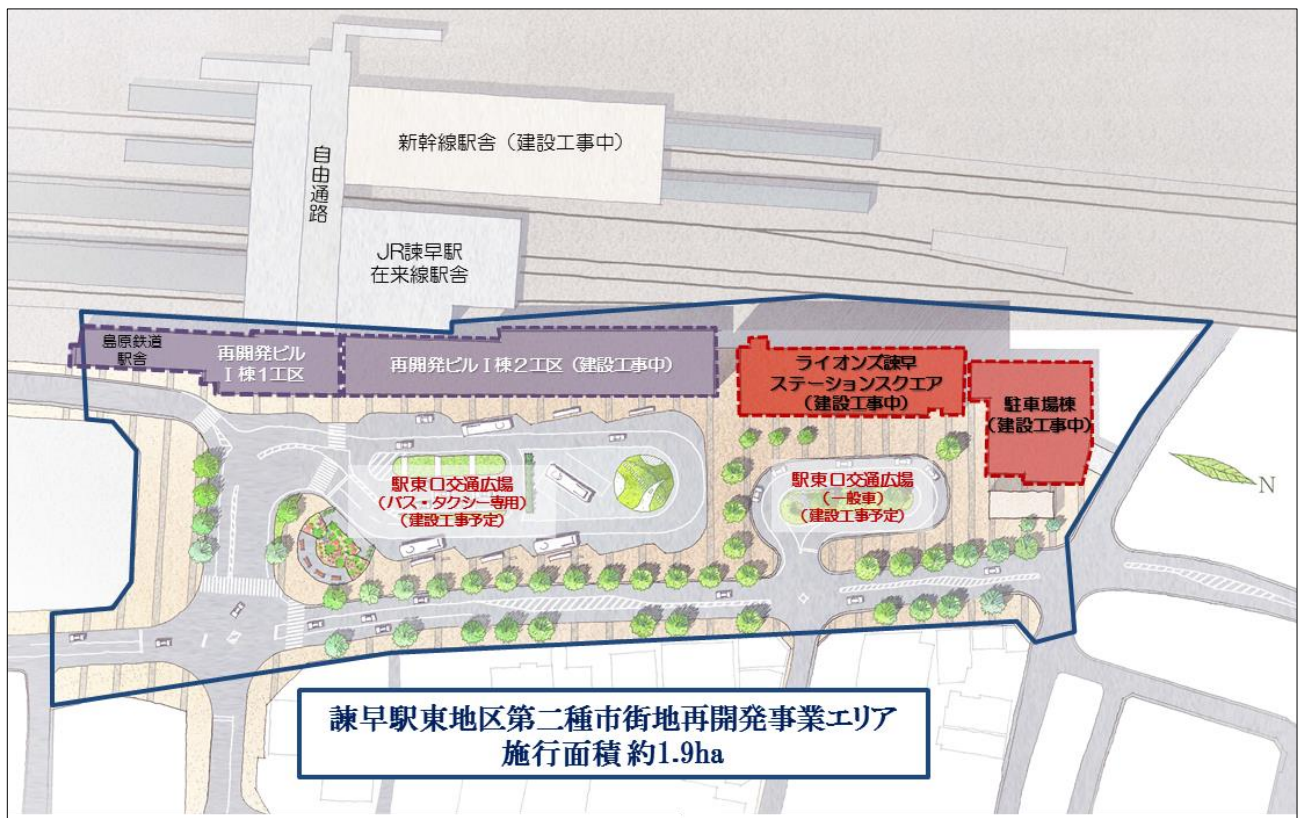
新幹線駅舎（建設工事中）

自由通路

JR諫早駅
在来線駅舎

島原鉄道
駅舎

再開発ビル
Ⅰ棟1工区

再開発ビルⅠ棟２工区（建設工事中）

ライオンズ諫早
ステーションスクエア
（建設工事中）

駐車場棟
（建設工事中）

駅東口交通広場
（バス・タクシー専用）
（建設工事予定）

駅東口交通広場
（一般車）
（建設工事予定）

N

諫早駅東地区第二種市街地再開発事業エリア
施行面積 約1.9ha